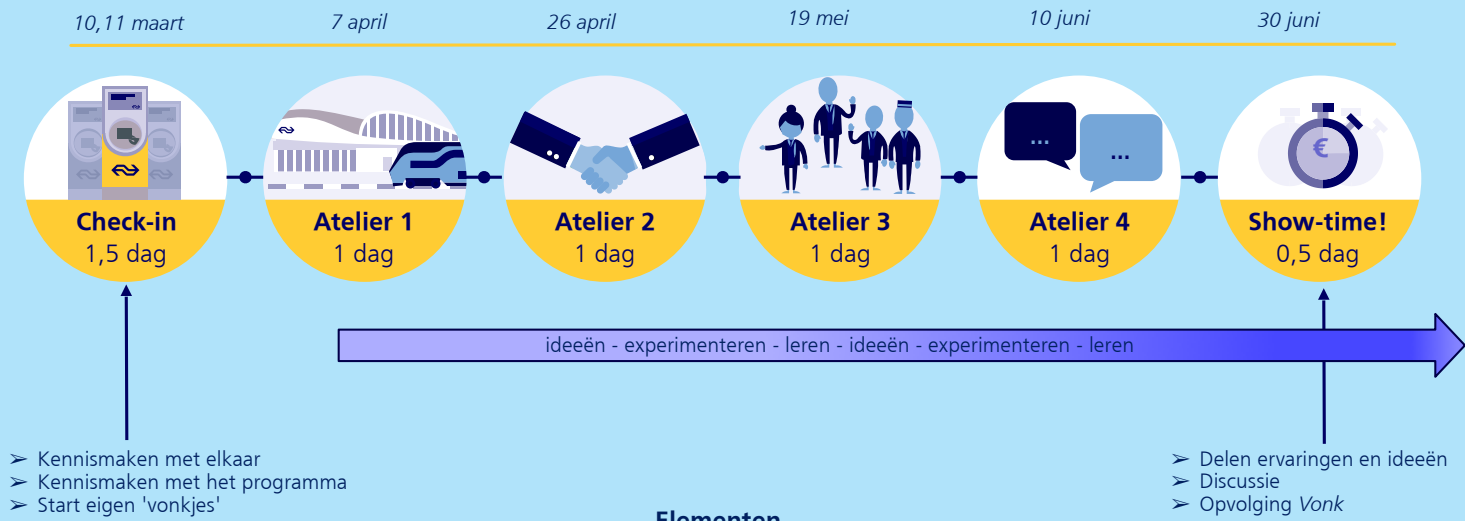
10,11 maart
7 april
26 april
19 mei
10 juni
30 juni

Check-in
1,5 dag

Atelier 1
1 dag

Atelier 2
1 dag

Atelier 3
1 dag

Atelier 4
1 dag

Show-time!
0,5 dag

...
...

ideeën - experimenteren - leren - ideeën - experimenteren - leren

➢ Kennismaken met elkaar
➢ Kennismaken met het programma
➢ Start eigen 'vonkjes'

➢ Delen ervaringen en ideeën
➢ Discussie
➢ Opvolging *Vonk*

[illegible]